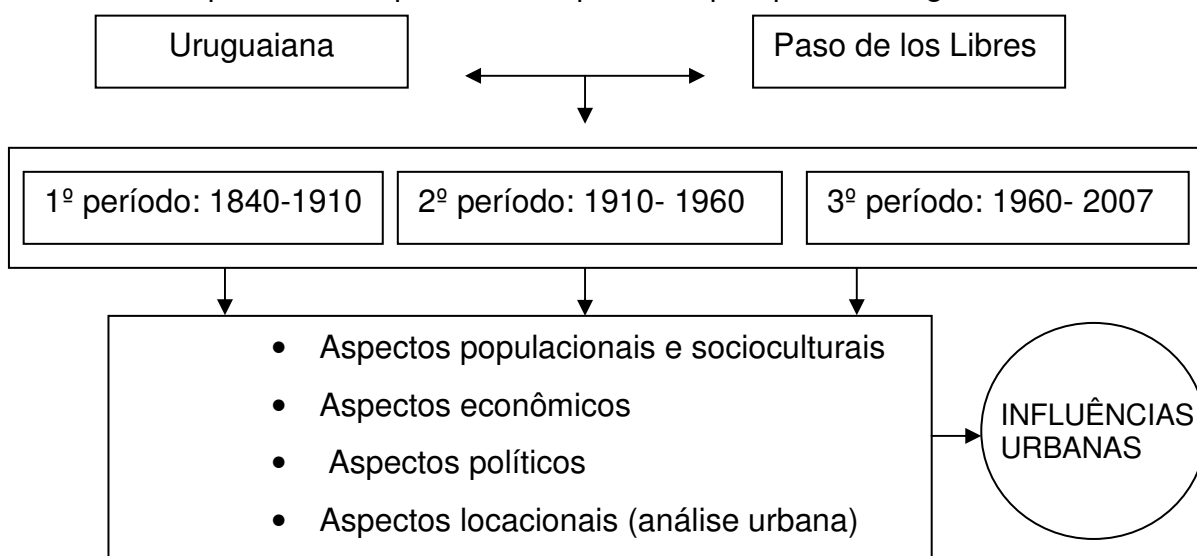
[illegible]

Uruguaiana

Paso de los Libres

1º período: 1840-1910

2º período: 1910- 1960

3º período: 1960- 2007

- Aspectos populacionais e socioculturais
- Aspectos econômicos
- Aspectos políticos
- Aspectos locacionais (análise urbana)

INFLUÊNCIAS URBANAS